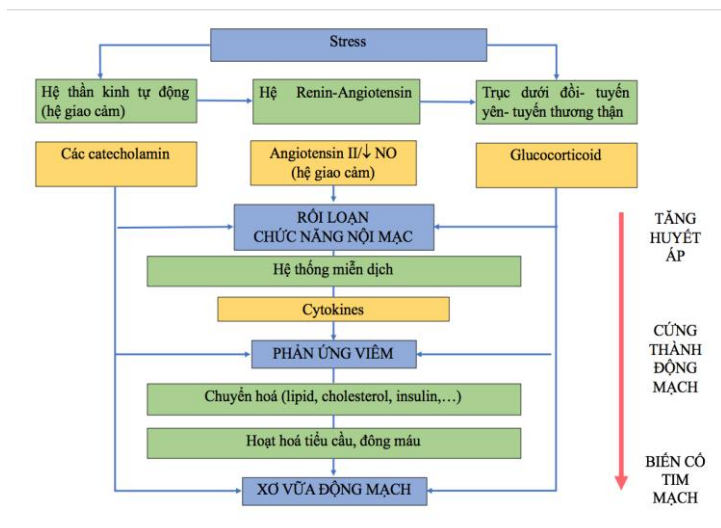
Stress

Hệ thần kinh tự động (hệ giao cảm)

Hệ Renin-Angiotensin

Trục dưới đồi- tuyến yên- tuyến thương thận

Các catecholamin

Angiotensin II/$\downarrow$ NO (hệ giao cảm)

Glucocorticoid

RỐI LOẠN CHỨC NĂNG NỘI MẠC

Hệ thống miễn dịch

Cytokines

PHẢN ỨNG VIÊM

Chuyển hoá (lipid, cholesterol, insulin,…)

Hoạt hoá tiểu cầu, đông máu

XƠ VỮA ĐỘNG MẠCH

TĂNG HUYẾT ÁP

CỨNG THÀNH ĐỘNG MẠCH

BIẾN CỐ TIM MẠCH